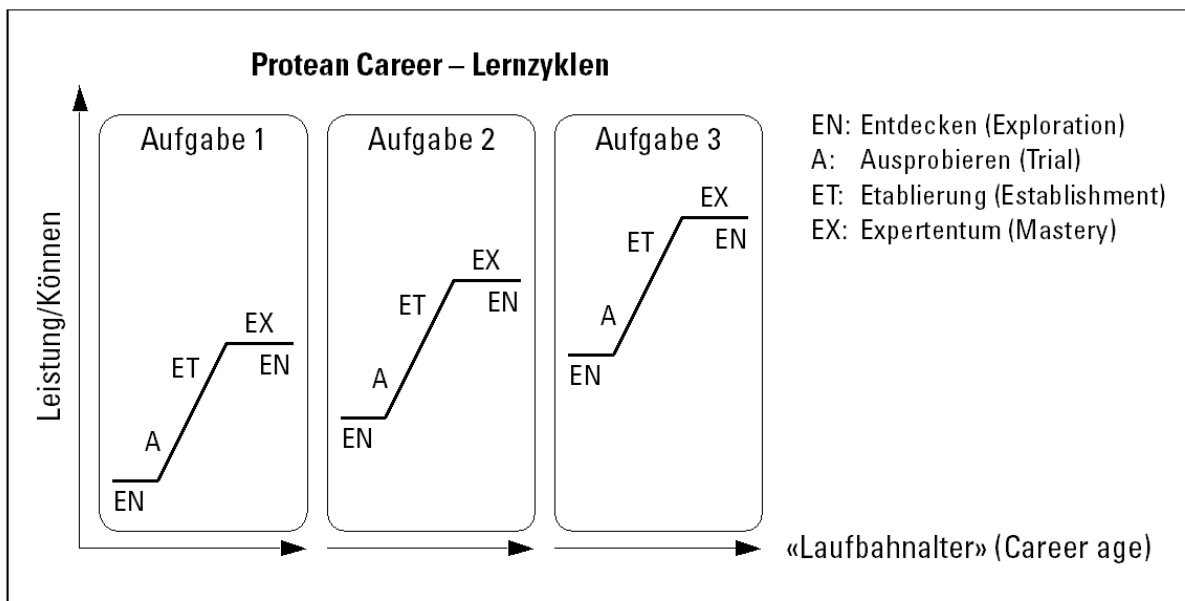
Protean Career – Lernzyklen

Leistung/Können

Aufgabe 1
EX
EN
ET
A
EN

Aufgabe 2
EX
EN
ET
A
EN

Aufgabe 3
EX
EN
ET
A
EN

EN: Entdecken (Exploration)
A: Ausprobieren (Trial)
ET: Etablierung (Establishment)
EX: Expertentum (Mastery)

«Laufbahnalter» (Career age)